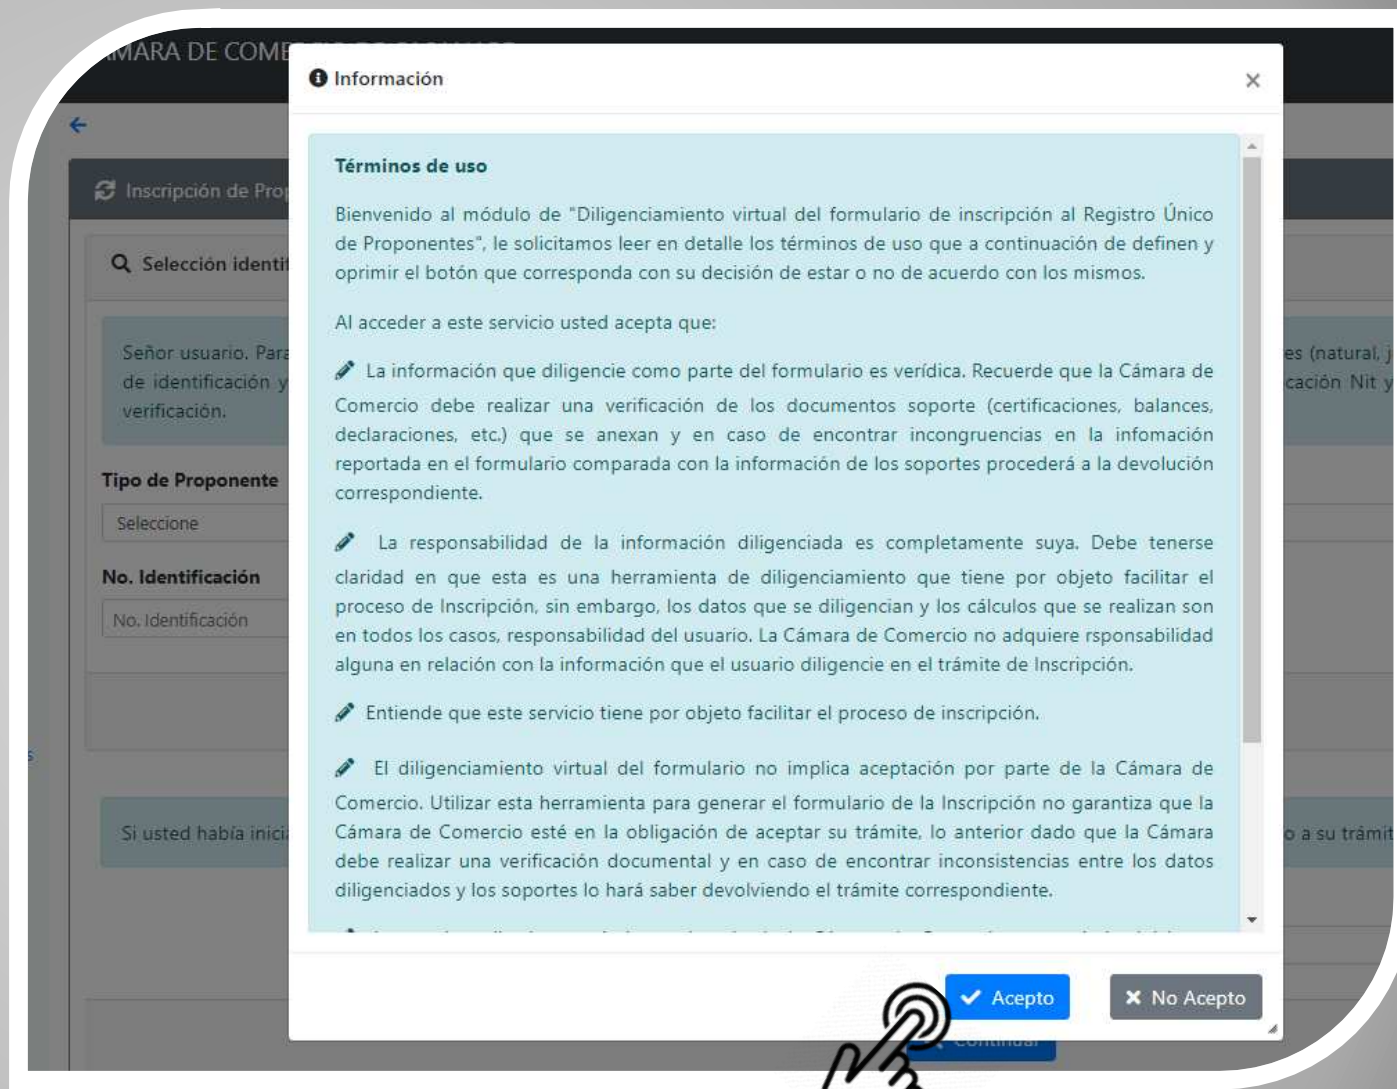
MARA DE COME

Inscripción de Pro

Selección identi

Señor usuario. Para de identificación y verificación.

Tipo de Proponente

Seleccione

No. Identificación

No. Identificación

Si usted había inici

es (natural, j cación Nit y

o a su trámit

Información

×

Términos de uso

Bienvenido al módulo de "Diligenciamiento virtual del formulario de inscripción al Registro Único de Proponentes", le solicitamos leer en detalle los términos de uso que a continuación de definen y oprimir el botón que corresponda con su decisión de estar o no de acuerdo con los mismos.

Al acceder a este servicio usted acepta que:

La información que diligencie como parte del formulario es verídica. Recuerde que la Cámara de Comercio debe realizar una verificación de los documentos soporte (certificaciones, balances, declaraciones, etc.) que se anexan y en caso de encontrar incongruencias en la infomación reportada en el formulario comparada con la información de los soportes procederá a la devolución correspondiente.

La responsabilidad de la información diligenciada es completamente suya. Debe tenerse claridad en que esta es una herramienta de diligenciamiento que tiene por objeto facilitar el proceso de Inscripción, sin embargo, los datos que se diligencian y los cálculos que se realizan son en todos los casos, responsabilidad del usuario. La Cámara de Comercio no adquiere rsponsabilidad alguna en relación con la información que el usuario diligencie en el trámite de Inscripción.

Entiende que este servicio tiene por objeto facilitar el proceso de inscripción.

El diligenciamiento virtual del formulario no implica aceptación por parte de la Cámara de Comercio. Utilizar esta herramienta para generar el formulario de la Inscripción no garantiza que la Cámara de Comercio esté en la obligación de aceptar su trámite, lo anterior dado que la Cámara debe realizar una verificación documental y en caso de encontrar inconsistencias entre los datos diligenciados y los soportes lo hará saber devolviendo el trámite correspondiente.

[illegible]

✔ Acepto

✖ No Acepto

Continuar